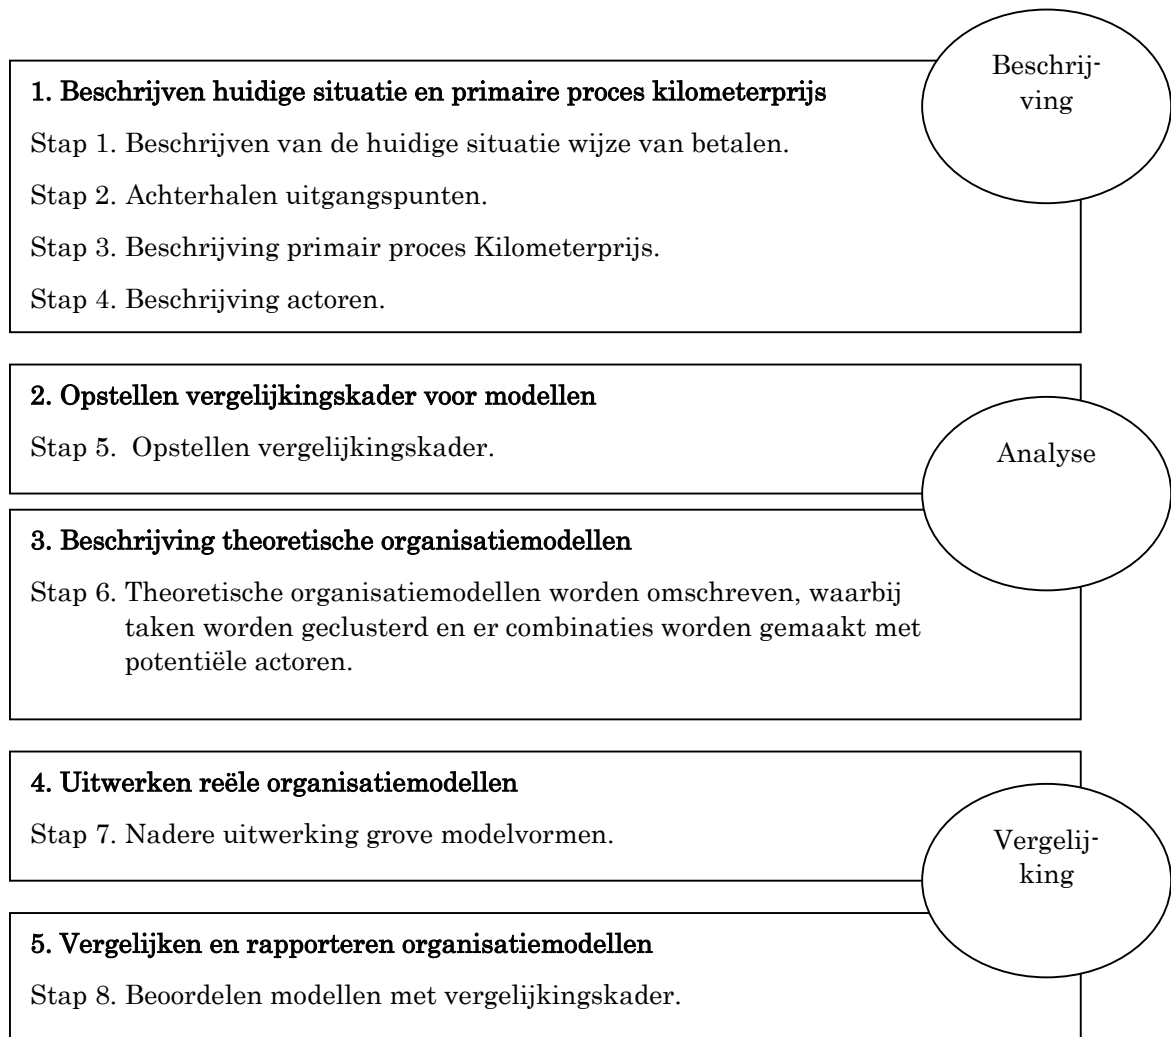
Beschrijving

1. Beschrijven huidige situatie en primaire proces kilometerprijs

Stap 1. Beschrijven van de huidige situatie wijze van betalen.

Stap 2. Achterhalen uitgangspunten.

Stap 3. Beschrijving primair proces Kilometerprijs.

Stap 4. Beschrijving actoren.

2. Opstellen vergelijkingskader voor modellen

Stap 5. Opstellen vergelijkingskader.

Analyse

3. Beschrijving theoretische organisatiemodellen

Stap 6. Theoretische organisatiemodellen worden omschreven, waarbij taken worden geclusterd en er combinaties worden gemaakt met potentiële actoren.

4. Uitwerken reële organisatiemodellen

Stap 7. Nadere uitwerking grove modelvormen.

Vergelijking

5. Vergelijken en rapporteren organisatiemodellen

Stap 8. Beoordelen modellen met vergelijkingskader.